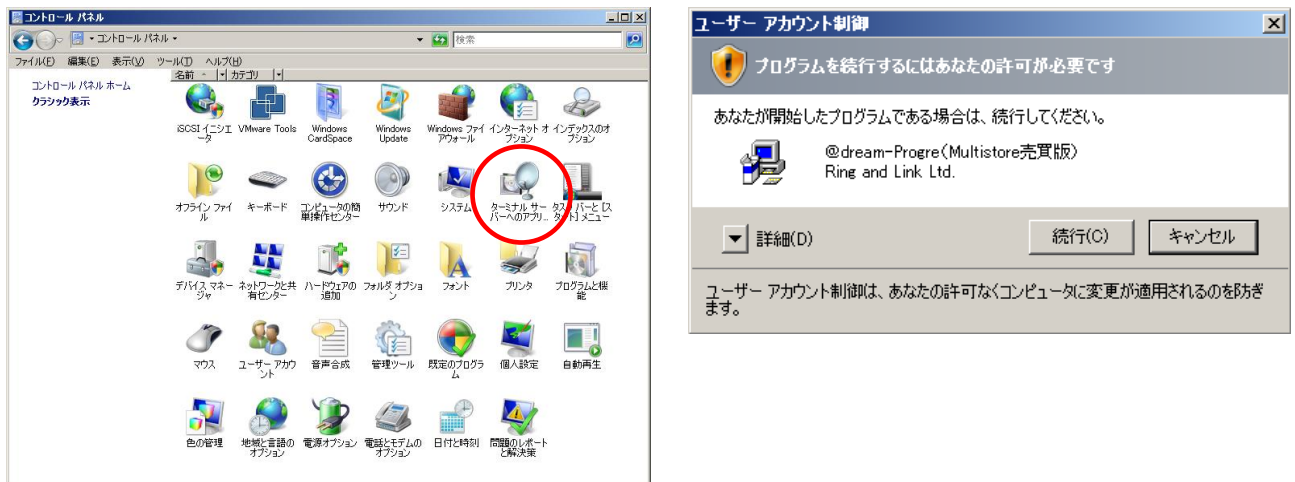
コントロール パネル

• コントロール パネル •

検索

ファイル(F) 編集(E) 表示(V) ツール(T) ヘルプ(H)

名前 カテゴリ

コントロール パネル ホーム

クラシック表示

iSCSI イニシエーター

VMware Tools

Windows CardSpace

Windows Update

Windows ファイアウォール

インターネット オプション

インデックスのオプション

オフライン ファイル

キーボード

コンピュータの簡単操作センター

サウンド

システム

ターミナル サーバーへのアプリ...

タスク バーと [スタート] メニュー

デバイス マネージャ

ネットワークと共有センター

ハードウェアの追加

フォルダ オプション

フォント

プリンタ

プログラムと機能

マウス

ユーザー アカウント

音声合成

管理ツール

既定のプログラム

個人設定

自動再生

色の管理

地域と言語のオプション

電源オプション

電話とモデムのオプション

日付と時刻

問題のレポートと解決策

ユーザー アカウント制御

プログラムを続行するにはあなたの許可が必要です

あなたが開始したプログラムである場合は、続行してください。

@dream-Progre(Multistore売買版)
Ring and Link Ltd.

詳細(D)

続行(C)

キャンセル

ユーザー アカウント制御は、あなたの許可なくコンピュータに変更が適用されるのを防ぎます。